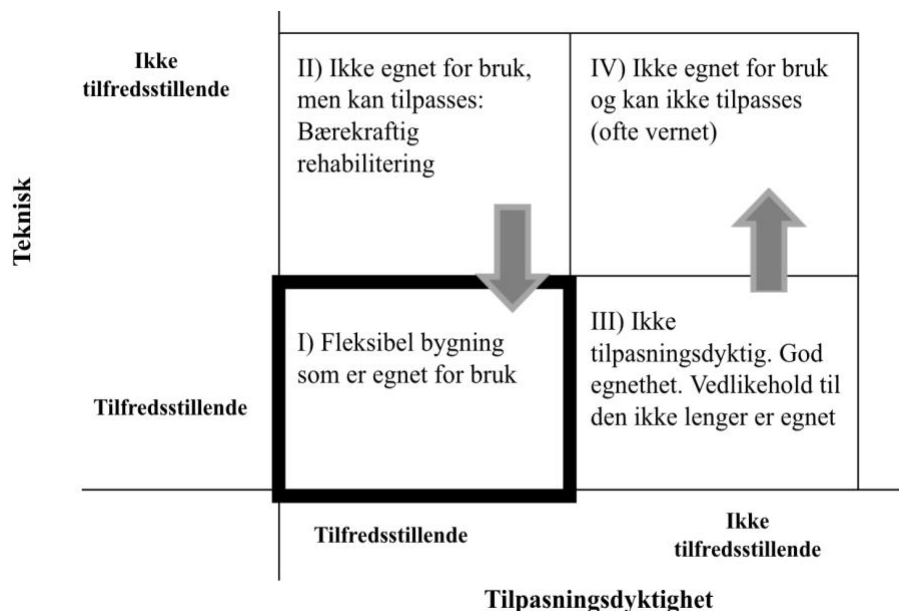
Teknisk

Ikke tilfredsstillende

II) Ikke egnet for bruk, men kan tilpasses: Bærekraftig rehabilitering

IV) Ikke egnet for bruk og kan ikke tilpasses (ofte vernet)

Tilfredsstillende

I) Fleksibel bygning som er egnet for bruk

III) Ikke tilpasningsdyktig. God egnethet. Vedlikehold til den ikke lenger er egnet

Tilfredsstillende

Ikke tilfredsstillende

Tilpasningsdyktighet